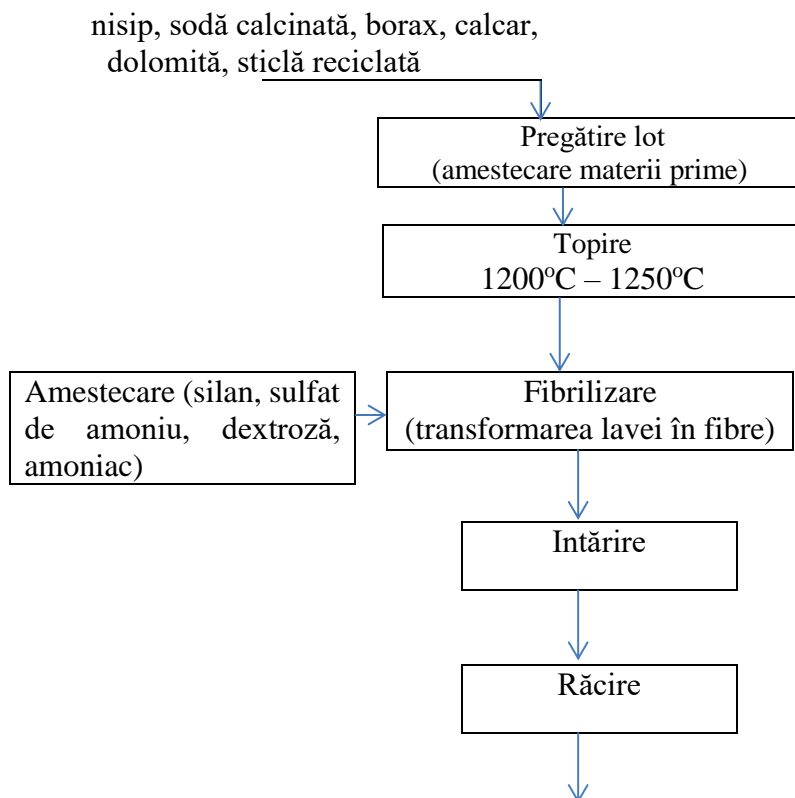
nisip, sodă calcinată, borax, calcar, dolomită, sticlă reciclată

Pregătire lot
(amestecare materii prime)

Topire
1200$^{o}$C – 1250$^{o}$C

Amestecare (silan, sulfat de amoniu, dextroză, amoniac)

Fibrilizare
(transformarea lavei în fibre)

Intărire

Răcire